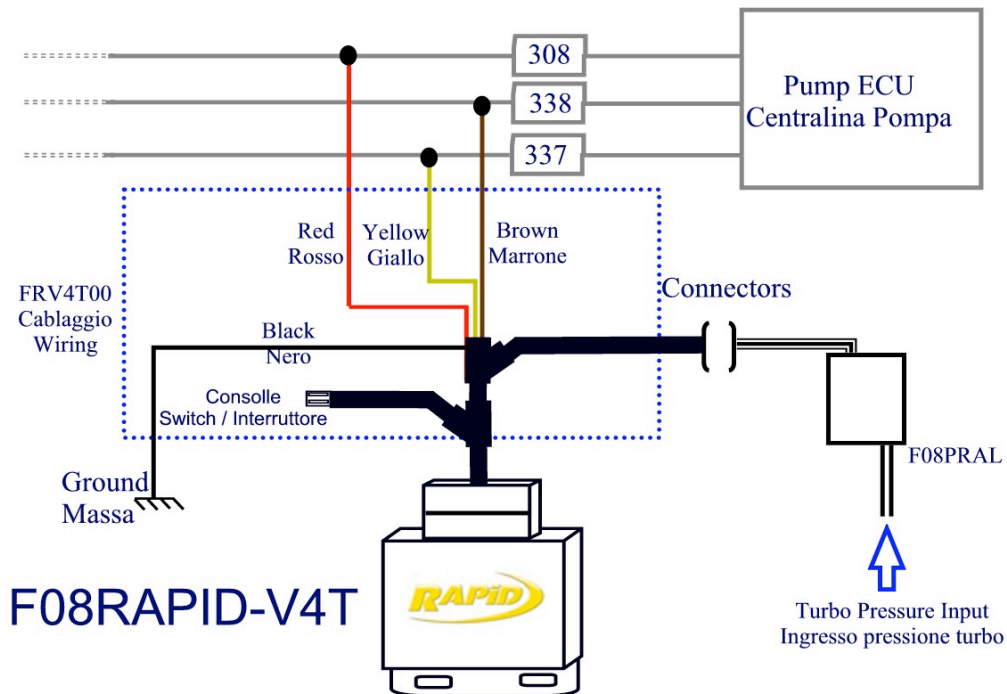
308

338

337

Pump ECU
Centralina Pompa

Red
Rosso

Yellow
Giallo

Brown
Marrone

FRV4T00
Cablaggio
Wiring

Connectors

Black
Nero

Consolle
Switch / Interruttore

F08PRAL

Ground
Massa

F08RAPID-V4T

RAPID

Turbo Pressure Input
Ingresso pressione turbo